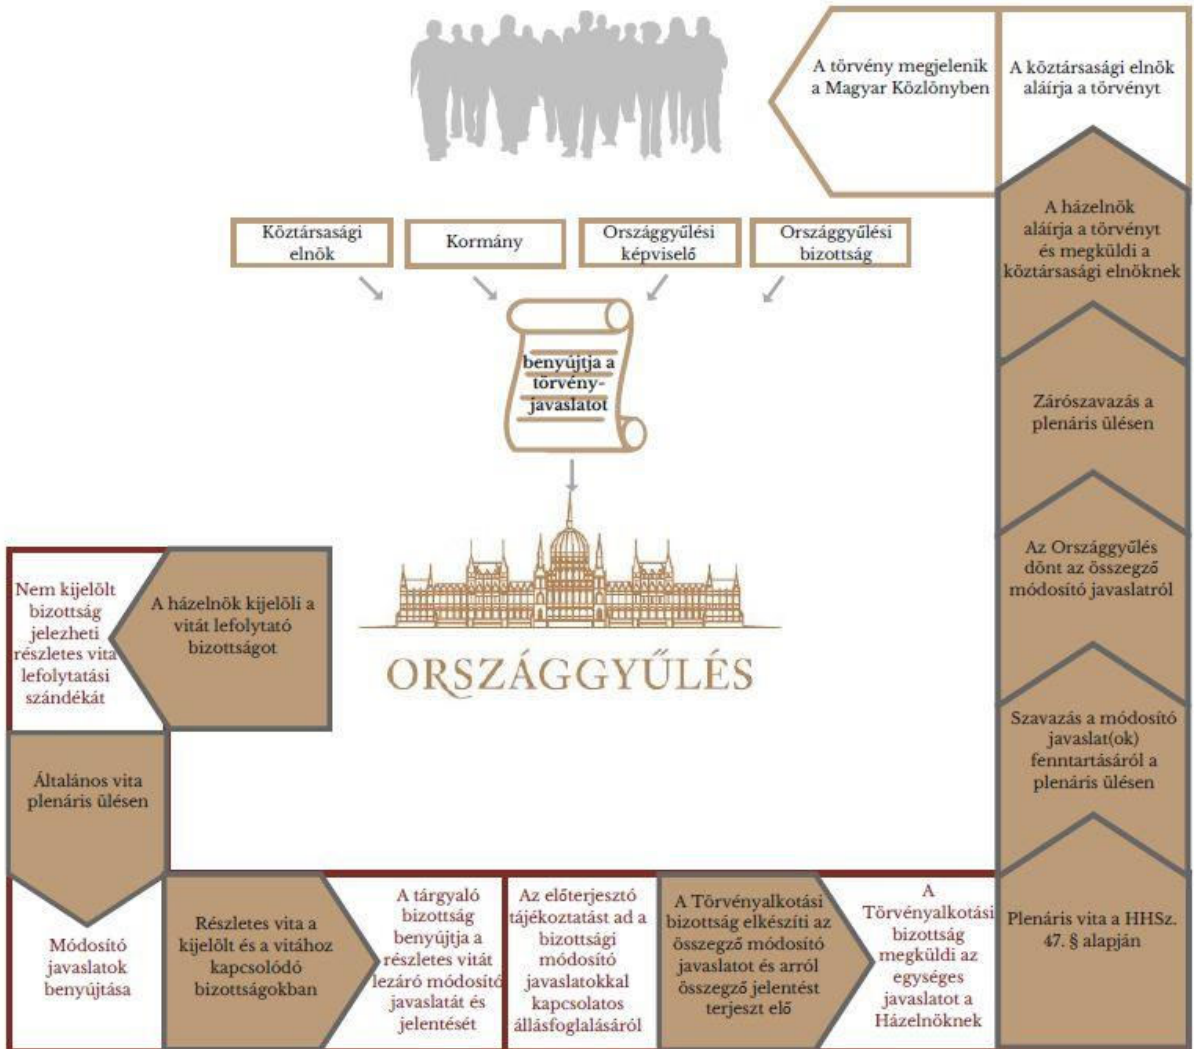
A törvény megjelenik a Magyar Közlönyben

A köztársasági elnök aláírja a törvényt

Köztársasági elnök

Kormány

Országgyűlési képviselő

Országgyűlési bizottság

benyújtja a törvényjavaslatot

A házelnök aláírja a törvényt és megküldi a köztársasági elnöknek

Zárószavazás a plenáris ülésen

Az Országgyűlés dönt az összegző módosító javaslatról

Szavazás a módosító javaslat(ok) fenntartásáról a plenáris ülésen

ORSZÁGGYŰLÉS

Nem kijelölt bizottság jelezheti részletes vita lefolytatási szándékát

A házelnök kijelöli a vitát lefolytató bizottságot

Általános vita plenáris ülésen

Módosító javaslatok benyújtása

Részletes vita a kijelölt és a vitához kapcsolódó bizottságokban

A tárgyaló bizottság benyújtja a részletes vitát lezáró módosító javaslatát és jelentését

Az előterjesztő tájékoztatást ad a bizottsági módosító javaslatokkal kapcsolatos állásfoglalásáról

A Törvényalkotási bizottság elkészíti az összegző módosító javaslatot és arról összegző jelentést terjeszt elő

A Törvényalkotási bizottság megküldi az egységes javaslatot a Házelnöknek

Plenáris vita a HHSz. 47. § alapján